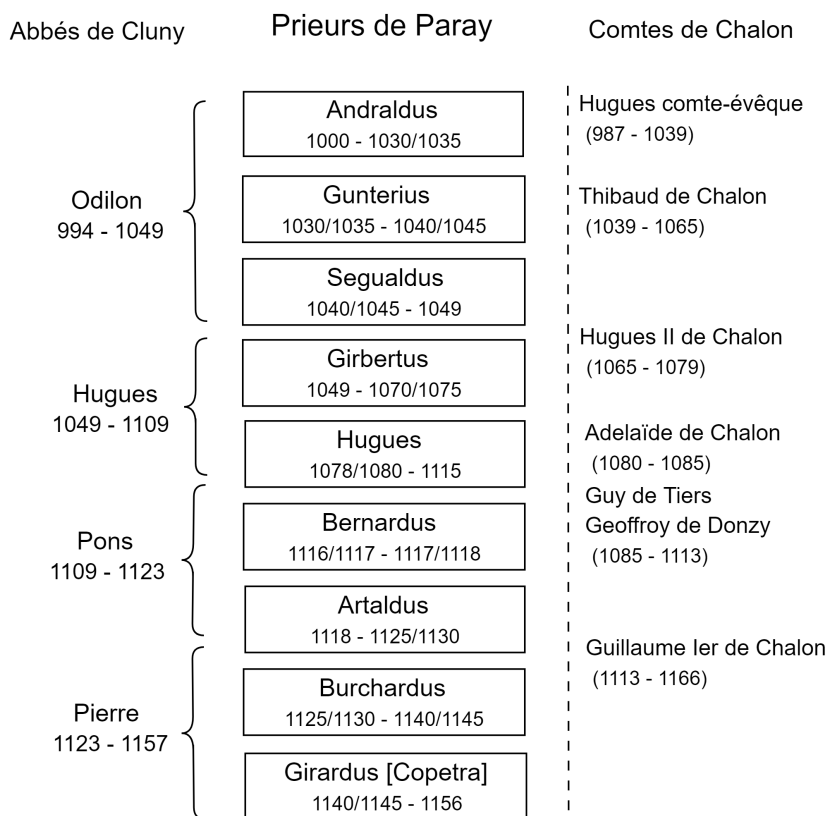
Abbés de Cluny

Prieurs de Paray

Comtes de Chalon

Odilon
994 - 1049

Hugues
1049 - 1109

Pons
1109 - 1123

Pierre
1123 - 1157

Andraldus
1000 - 1030/1035

Gunterius
1030/1035 - 1040/1045

Segualdus
1040/1045 - 1049

Girbertus
1049 - 1070/1075

Hugues
1078/1080 - 1115

Bernardus
1116/1117 - 1117/1118

Artaldus
1118 - 1125/1130

Burchardus
1125/1130 - 1140/1145

Girardus [Copetra]
1140/1145 - 1156

Hugues comte-évêque
(987 - 1039)

Thibaud de Chalon
(1039 - 1065)

Hugues II de Chalon
(1065 - 1079)

Adelaïde de Chalon
(1080 - 1085)

Guy de Tiers
Geoffroy de Donzy
(1085 - 1113)

Guillaume Ier de Chalon
(1113 - 1166)